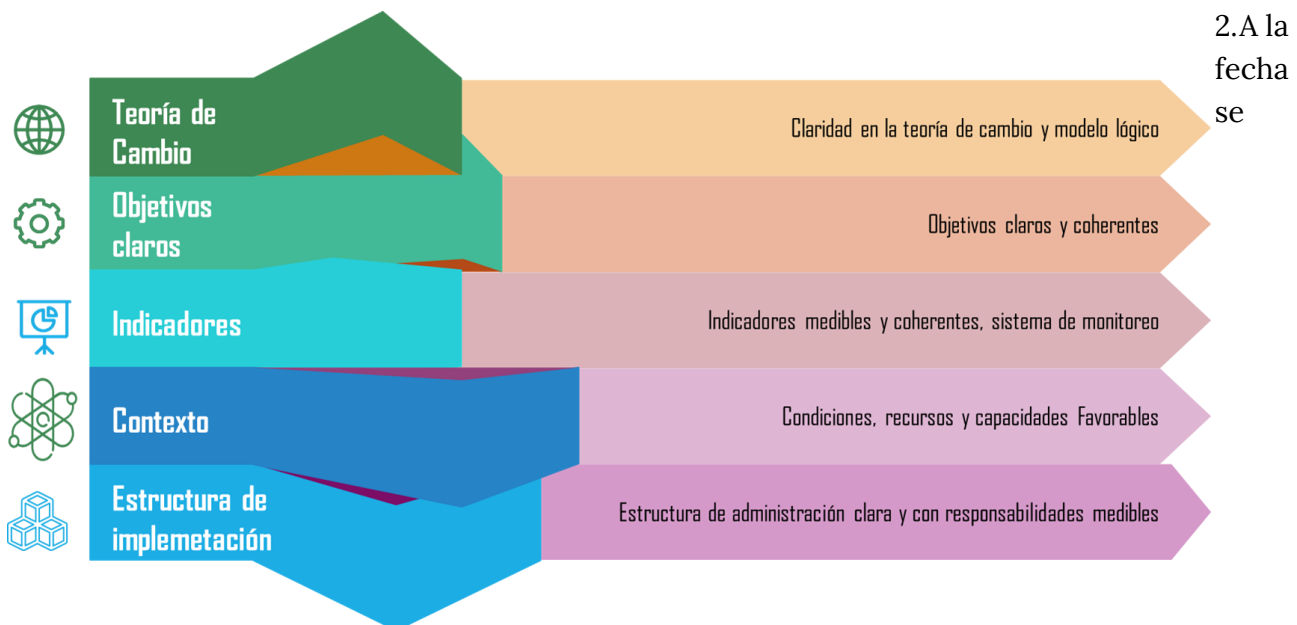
Teoría de Cambio

Claridad en la teoría de cambio y modelo lógico

2.A la fecha se

Objetivos claros

Objetivos claros y coherentes

Indicadores

Indicadores medibles y coherentes, sistema de monitoreo

Contexto

Condiciones, recursos y capacidades Favorables

Estructura de implemetación

Estructura de administración clara y con responsabilidades medibles